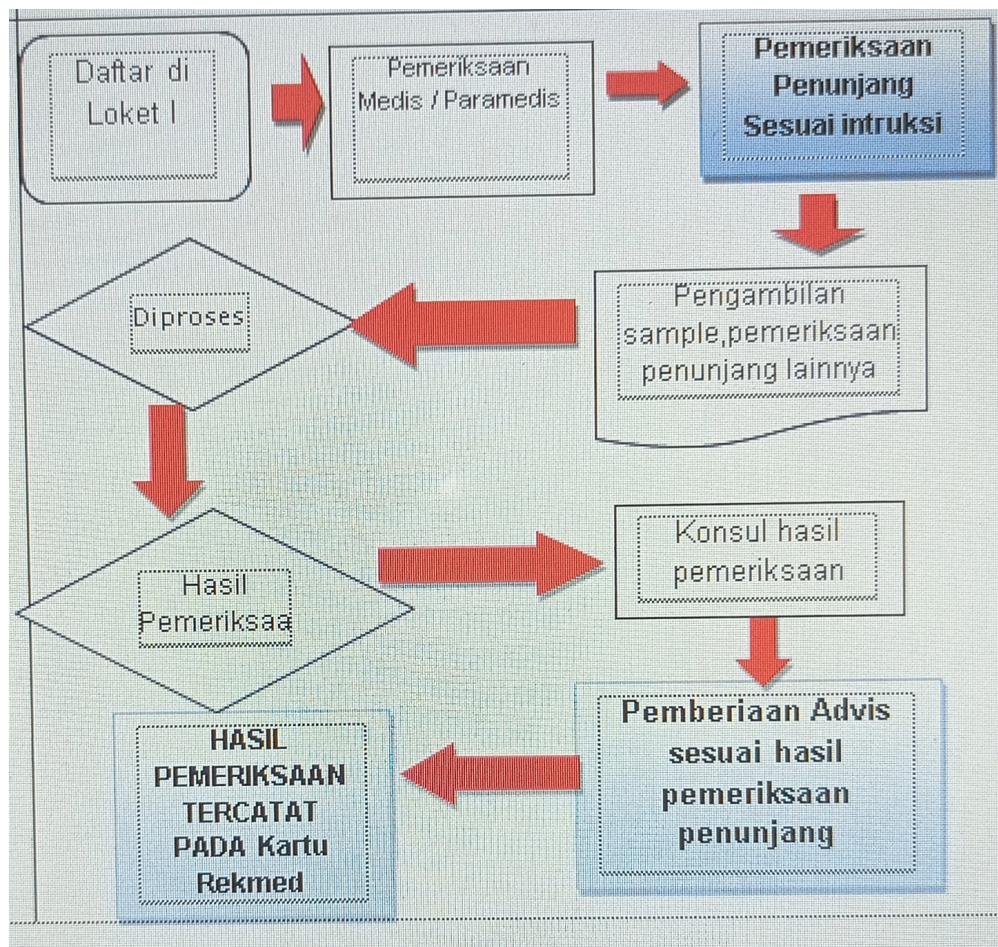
Daftar di Loket I

Pemeriksaan Medis / Paramedis

Pemeriksaan Penunjang Sesuai intruksi

Pengambilan sample,pemeriksaan penunjang lainnya

Diproses

Hasil Pemeriksaa

Konsul hasil pemeriksaan

Pemberiaan Advis sesuai hasil pemeriksaan penunjang

HASIL PEMERIKSAAN TERCATAT PADA Kartu Rekmed